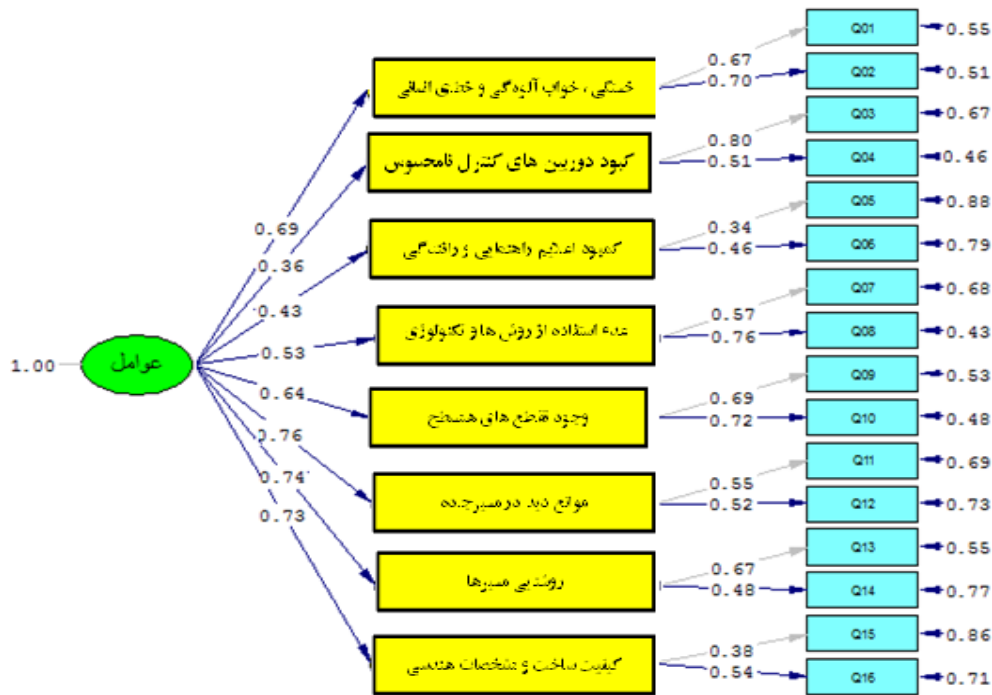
1.00
عوامل
0.69
0.36
0.43
0.53
0.64
0.76
0.74
0.73
خستگی، خواب آلودگی و خطای انسانی
کبود دوربین های کنترل نامحسوس
کمبود اعلایم راهنمایی و رانندگی
عدم استفاده از روش ها و تکنولوژی
وجود تقاطع های همسطح
موانع دید در مسیر جاده
روشنایی مسیرها
کیفیت ساخت و مشخصات هندسی
0.67
0.70
0.80
0.51
0.34
0.46
0.57
0.76
0.69
0.72
0.55
0.52
0.67
0.48
0.38
0.54
Q01
Q02
Q03
Q04
Q05
Q06
Q07
Q08
Q09
Q10
Q11
Q12
Q13
Q14
Q15
Q16
0.55
0.51
0.67
0.46
0.88
0.79
0.68
0.43
0.53
0.48
0.69
0.73
0.55
0.77
0.86
0.71